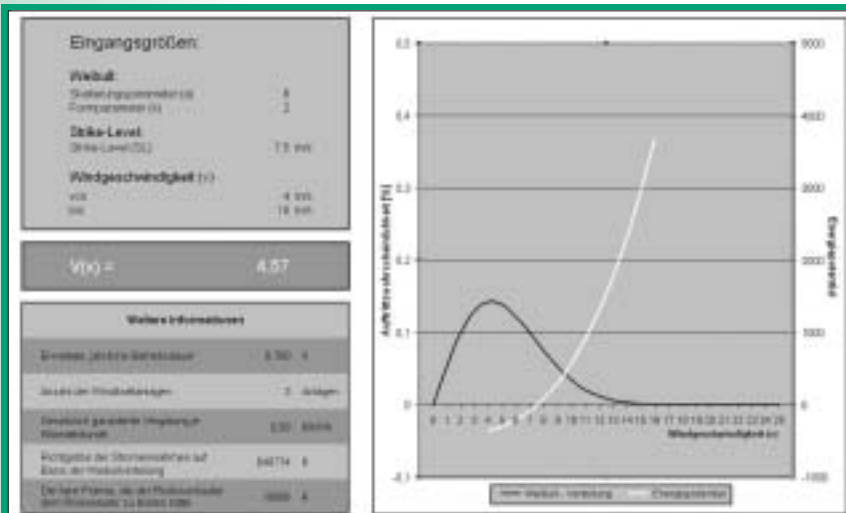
Eingangsgrößen:

Weibull:
Skalierungsparameter (a) 8
Formparameter (k) 2

Strike-Level:
Strike-Level (SL) 7.5 m/s

Windgeschwindigkeit (v):
von 4 m/s
bis 16 m/s

V(x) = 4.67

Weitere Informationen

Erwartete jährliche Betriebsdauer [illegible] h

Anzahl der Windkraftanlagen 3 Anlagen

Gesamt gemittelte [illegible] Windkraftanlage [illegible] kW/h

Richtgröße der Stromeinnahmen auf Basis der Weibull-Verteilung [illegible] €

Die faire Prämie, die der Photovoltaikanlage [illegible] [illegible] €

0.5
0.4
0.3
0.2
0.1
0
-0.1

5000
4000
3000
2000
1000
0
-1000

Auftrittswahrscheinlichkeit [%]

Energieertrag

0 1 2 3 4 5 6 7 8 9 10 11 12 13 14 15 16 17 18 19 20 21 22 23 24 25

Windgeschwindigkeit (v)

Weibull - Verteilung
Energieertrag